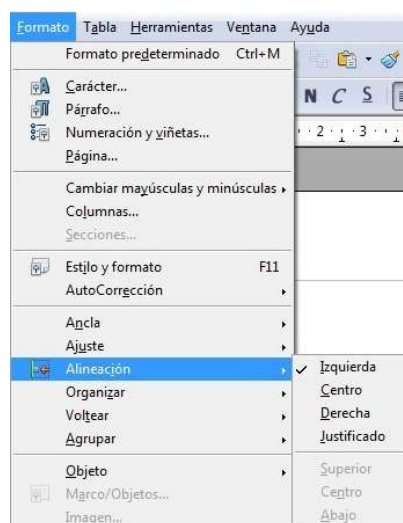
Formato Tabla Herramientas Ventana Ayuda

Formato predeterminado Ctrl+M
Carácter...
Párrafo...
Numeración y viñetas...
Página...
Cambiar mayúsculas y minúsculas
Columnas...
Secciones...
Estilo y formato F11
AutoCorrección
Ancla
Ajuste
Alineación
Organizar
Voltear
Agrupar
Objeto
Marco/Objetos...
Imagen...

N C S

2 · 3

Izquierda
Centro
Derecha
Justificado
Superior
Centro
Abajo